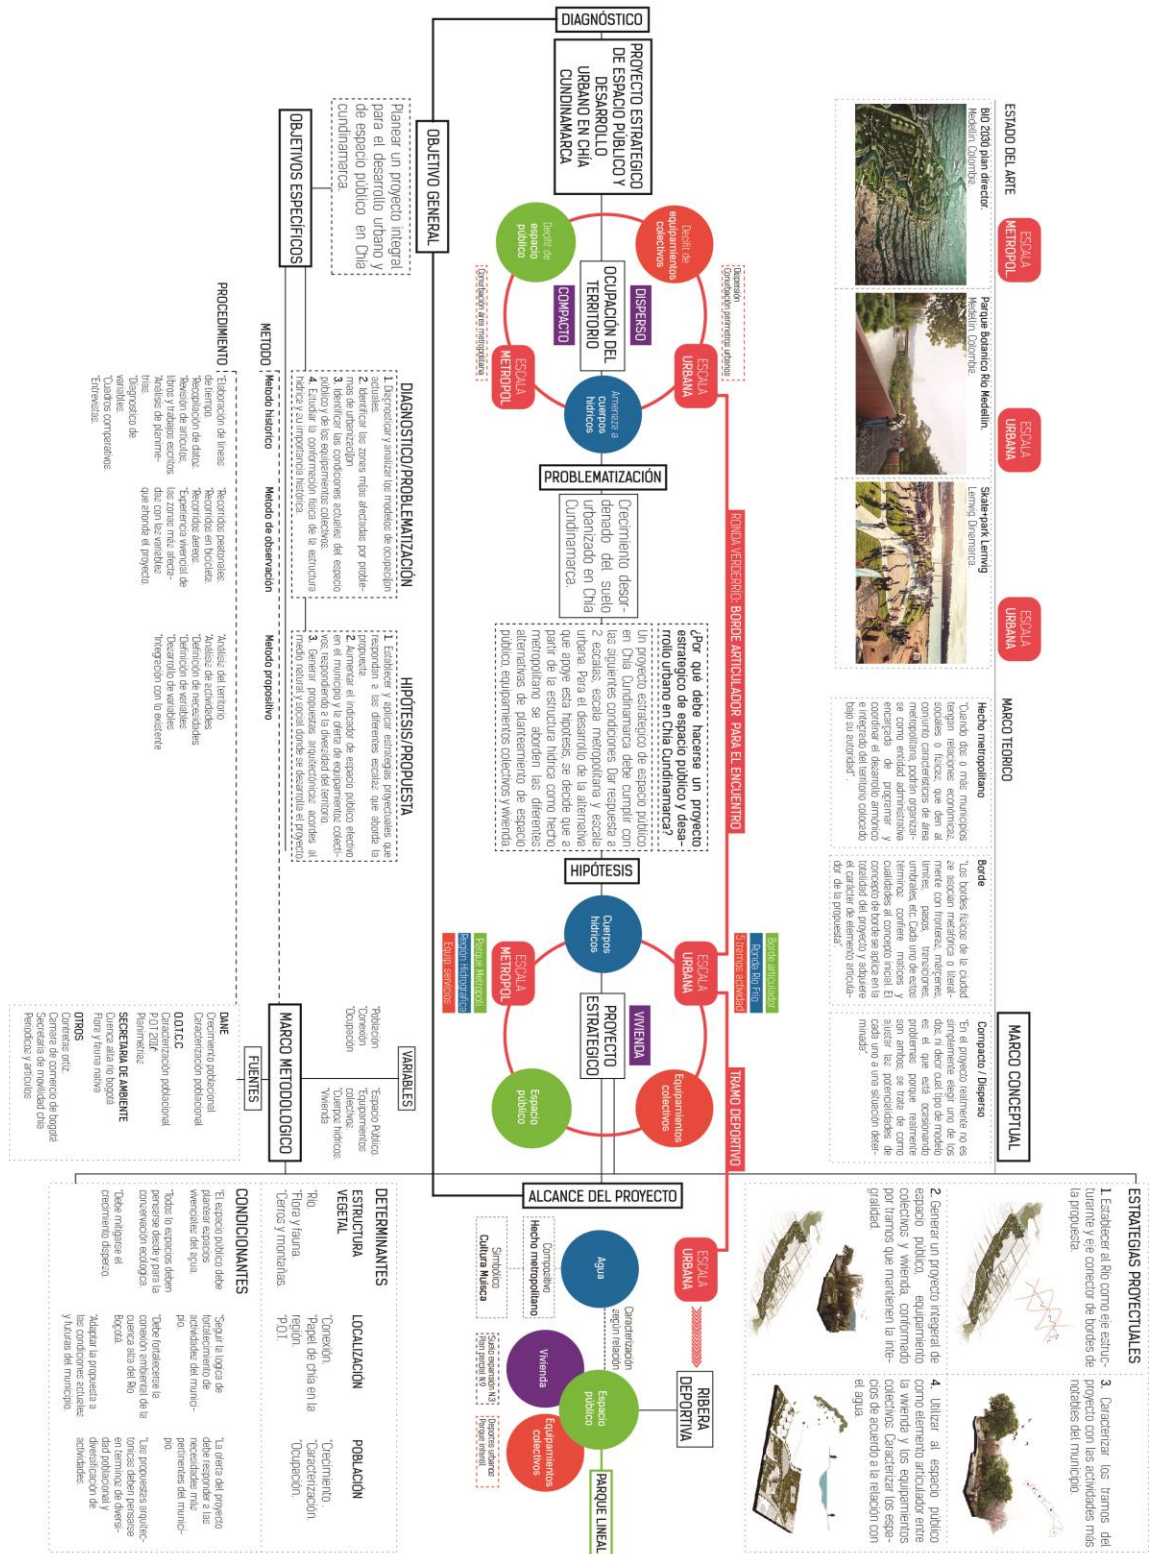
DIAGNÓSTICO

PROYECTO ESTRATEGICO DE ESPACIO PUBLICO Y DESARROLLO URBANO EN CHIA CUNDINAMARCA

ESTADO DEL ARTE

Rio 2030 plan director
Medellin Colombia
ESCALA METROPOL

Parque Botanico Rio Medellin
Medellin Colombia
ESCALA URBANA

Skate+park Lemvig
Lemvig Dinamarca
ESCALA URBANA

MARCO TEORICO

Hecho metropolitano
"Cuando dos o mas municipios tengan relaciones economicas, sociales o fisicas, que den al conjunto caracteristicas de area metropolitana, podrán organizarse como entidad administrativa encargada de programar y coordinar el desarrollo armonico e integrado del territorio colocado bajo su autoridad"

Borde
"Los bordes fisicos de la ciudad se asocian metafórica o literalmente con fronteras, margenes, limites, pasos, transiciones, umbrales, etc. Cada uno de estos terminos confiere matices y cualidades al concepto inicial. El concepto de borde se aplica en la totalidad del proyecto y adquiere el caracter de elemento articulador de la propuesta"

MARCO CONCEPTUAL

Compacto / Disperso
En el proyecto realmente no es simplemente elegir uno de los dos, ni decir cual tipo de modelo es el que esta ocasionando problemas porque realmente con ambos, se trata de como ajustar las potencialidades de cada uno a una situación determinada"

OBJETIVO GENERAL

Planear un proyecto integral para el desarrollo urbano y de espacio publico en Chia Cundinamarca.

Deficit de equipamientos colectivos
Deficit de espacio público
OCUPACIÓN DEL TERRITORIO
DISPERSO
COMPACTO
ESCALA URBANA
ESCALA METROPOL
Amenaza a cuerpos hidricos
Dispersión Conurbación perimetro urbano
Conurbación área metropolitana

PROBLEMATIZACIÓN

Crecimiento desordenado del suelo urbanizado en Chia Cundinamarca.

RONDA VERDE RIO: BORDE ARTICULADOR PARA EL ENCUENTRO

¿Por que debe hacerse un proyecto estrategico de espacio publico y desarrollo urbano en Chia Cundinamarca?
Un proyecto estrategico de espacio público en Chia Cundinamarca debe cumplir con las siguientes condiciones. Dar respuesta a 2 escalas, escala metropolitana y escala urbana Para el desarrollo de la alternativa que apoye esta hipotesis, se decide que a partir de la estructura hidrica como hecho metropolitano se aborden las diferentes alternativas de planteamiento de espacio publico, equipamientos colectivos y vivienda

HIPÓTESIS

Cuerpos hidricos
ESCALA URBANA
ESCALA METROPOL
Borde articulador
Ronda Rio Frio
Sistemas de actividad
Parque Metropol
Jardin Hidrografico
Equip. servicios
PROYECTO ESTRATEGICO
VIVIENDA
Equipamientos colectivos
Espacio público

TRAMO DEPORTIVO

OBJETIVOS ESPECIFICOS

DIAGNOSTICO/PROBLEMATIZACIÓN
1. Diagnosticar y analizar los modelos de ocupación actuales.
2. Identificar las zonas más afectadas por problemas de urbanización.
3. Identificar las condiciones actuales del espacio público y de los equipamientos colectivos.
4. Estudiar la conformación fisica de la estructura hidrica y su importancia histórica.

HIPÓTESIS/PROPUESTA
1. Establecer y aplicar estrategias proyectuales que respondan a las diferentes escalas que aborda la propuesta.
2. Aumentar el indicador de espacio publico efectivo en el municipio y la oferta de equipamientos colectivos, respondiendo a la diversidad del territorio.
3. Generar propuestas arquitectonicas acordes al medio natural y social donde se desarrolla el proyecto.

METODO
Metodo historico
Metodo de observación
Metodo propositivo

PROCEDIMIENTO
Elaboración de lineas de tiempo.
"Recopilación de datos.
"Revisión de articulos, libros y trabajos escritos.
"Analisis de planimetrias.
"Diagnostico de variables.
"Cuadros comparativos.
"Entrevistas.

"Recorridos peatonales.
"Recorridos en bicicleta.
"Recorrido aereo.
"Experiencia vivencial de las zonas más afectadas con las variables que aborda el proyecto.

"Analisis del territorio.
"Analisis de actividades.
"Definición de necesidades.
"Definición de variables.
"Desarrollo de variables.
"Integración con lo existente.

MARCO METODOLOGICO

VARIABLES
"Población.
"Conexión.
"Ocupación.
"Espacio Publico.
"Equipamientos colectivos.
"Cuerpos hidricos.
"Vivienda.

FUENTES

DANE
Crecimiento poblacional.
Caracterización poblacional.
D.O.T.C.C.
Caracterización poblacional.
P.O.T. 2016.
Planimetrias.
SECRETARIA DE AMBIENTE
Cuenca alta rio bogotá.
Flora y fauna nativa.
OTROS
Contextos gráz.
Camara de comercio de bogotá.
Secretaria de movilidad chía.
Periodicos y articulos.

ALCANCE DEL PROYECTO

ESTRATEGIAS PROYECTUALES
1. Establecer al Rio como eje estructurante y eje conector de bordes de la propuesta.
2. Generar un proyecto integral de espacio publico, equipamiento colectivos y vivienda, conformado por tramos que mantienen la integralidad.
3. Caracterizar los tramos del proyecto con las actividades más notables del municipio.
4. Utilizar al espacio público como elemento articulador entre la vivienda y los equipamientos colectivos. Caracterizar los espacios de acuerdo a la relación con el agua.

ESCALA URBANA
RIBERA DEPORTIVA
Caracterización según relación
Agua
Compositivo
Hecho metropolitano
Simbólico
Cultura Muisca
Vivienda
Espacio público
Equipamientos colectivos
"Suelo expansión N°3 "Plan parcial N°9
"Deportes urbanos "Parque infantil
PARQUE LINEAL

DETERMINANTES
ESTRUCTURA VEGETAL
"Rio.
"Flora y fauna.
"Cerros y montañas.
LOCALIZACIÓN
"Conexión.
"Papel de chia en la región.
"P.O.T.
POBLACIÓN
"Crecimiento.
"Caracterización.
"Ocupación.

CONDICIONANTES
"El espacio publico debe planear espacios vivenciales del agua.
"Todos lo espacios deben pensarse desde y para la conservación ecologica.
"Debe mitigarse el crecimiento disperso.
"Seguir la logica de fortalecimiento de actividades del municipio.
"Debe fortalecerse la conexión ambiental de la cuenca alta del Rio Bogotá.
"Adaptar la propuesta a las condiciones actuales y futuras del municipio.
"La oferta del proyecto debe responder a las necesidades más pertinentes del municipio.
"Las propuestas arquitectonicas deben pensarse en terminos de diversidad poblacional y diversificación de actividades.